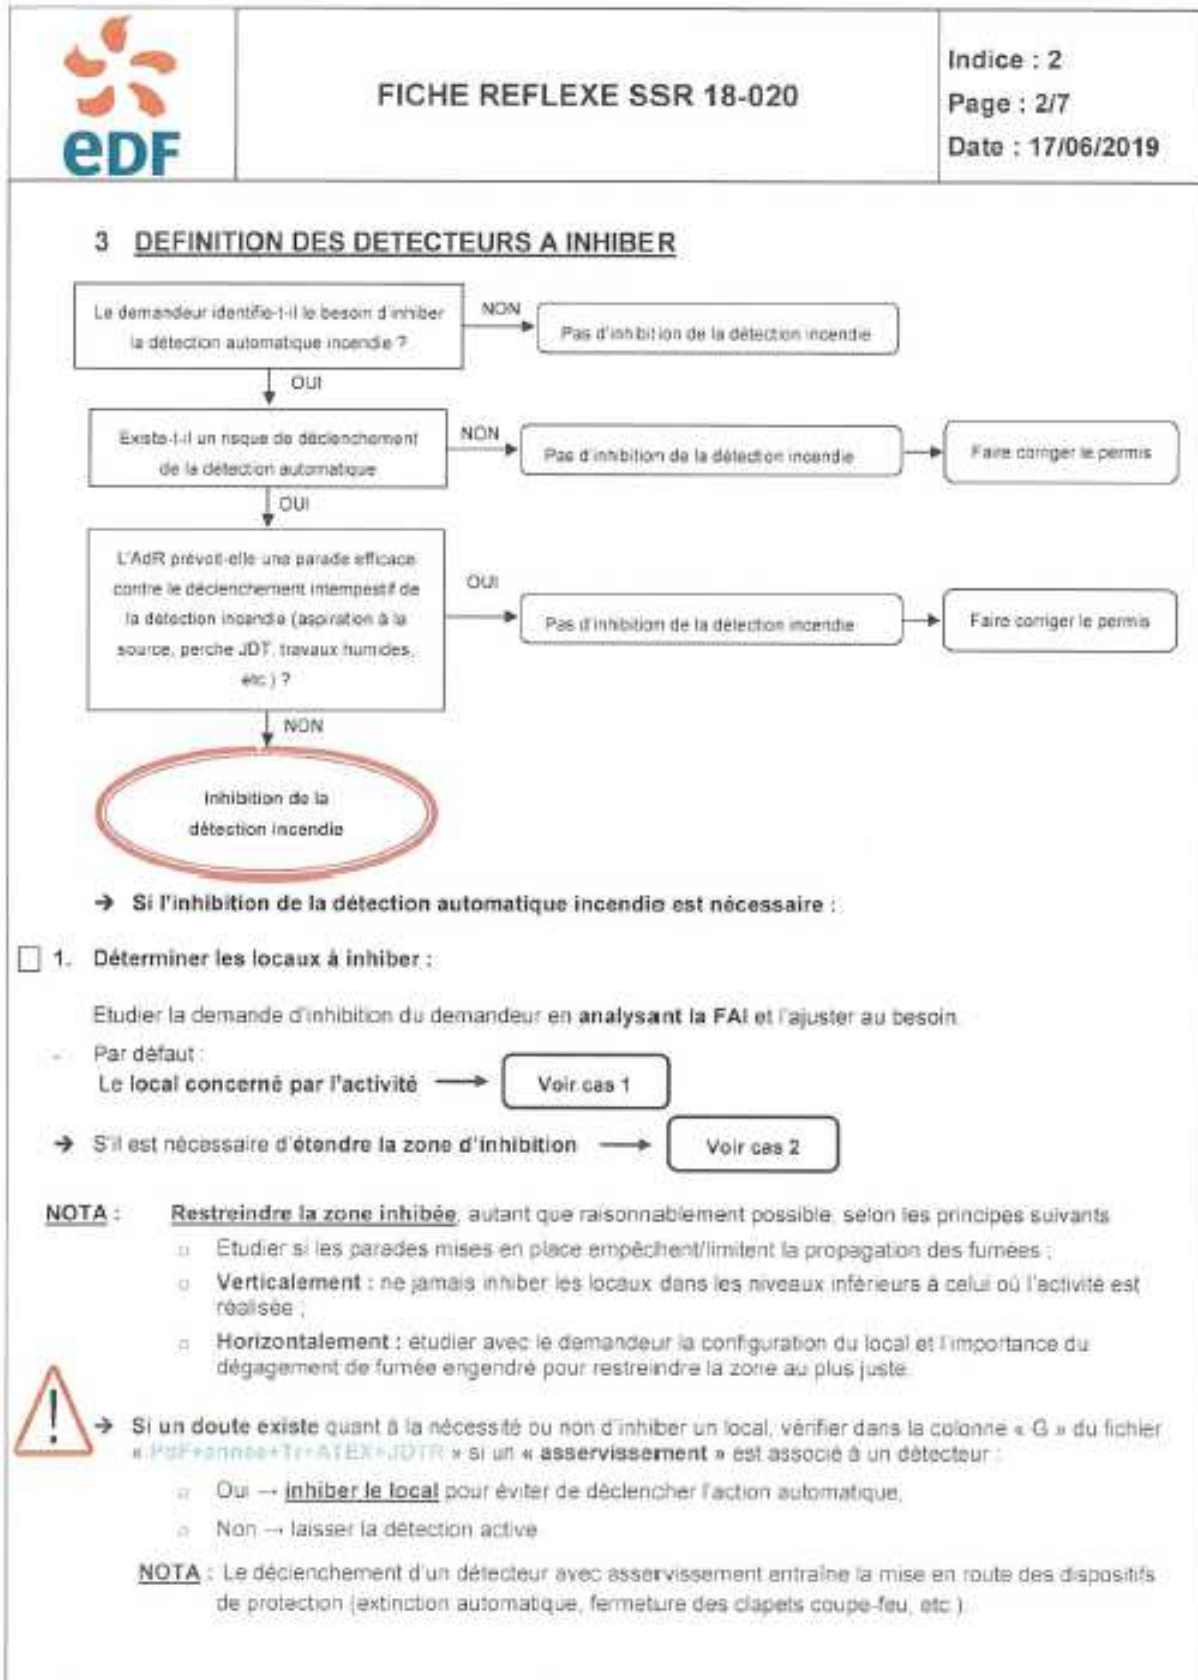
eDF

FICHE REFLEXE SSR 18-020

Indice : 2
Page : 2/7
Date : 17/06/2019

3 DEFINITION DES DETECTEURS A INHIBER

Le demandeur identifie-t-il le besoin d'inhiber la détection automatique incendie ?

NON

Pas d'inhibition de la détection incendie

OUI

Existe-t-il un risque de déclenchement de la détection automatique

NON

Pas d'inhibition de la détection incendie

Faire corriger le permis

OUI

L'AdR prévoit-elle une parade efficace contre le déclenchement intempestif de la détection incendie (aspiration à la source, perche JDT, travaux humides, etc.) ?

OUI

Pas d'inhibition de la détection incendie

Faire corriger le permis

NON

Inhibition de la détection incendie

→ Si l'inhibition de la détection automatique incendie est nécessaire :

☐ 1. Déterminer les locaux à inhiber :

Etudier la demande d'inhibition du demandeur en analysant la FAI et l'ajuster au besoin.

- Par défaut :
Le local concerné par l'activité → Voir cas 1

→ S'il est nécessaire d'étendre la zone d'inhibition → Voir cas 2

NOTA : Restreindre la zone inhibée, autant que raisonnablement possible, selon les principes suivants

□ Etudier si les parades mises en place empêchent/limitent la propagation des fumées ;
□ Verticalement : ne jamais inhiber les locaux dans les niveaux inférieurs à celui où l'activité est réalisée ;
□ Horizontalement : étudier avec le demandeur la configuration du local et l'importance du dégagement de fumée engendré pour restreindre la zone au plus juste.

→ Si un doute existe quant à la nécessité ou non d'inhiber un local, vérifier dans la colonne « G » du fichier « PdF+annee+Tr+ATEX+JDTR » si un « asservissement » est associé à un détecteur :

□ Oui → inhiber le local pour éviter de déclencher l'action automatique,
□ Non → laisser la détection active

NOTA : Le déclenchement d'un détecteur avec asservissement entraîne la mise en route des dispositifs de protection (extinction automatique, fermeture des clapets coupe-feu, etc.).